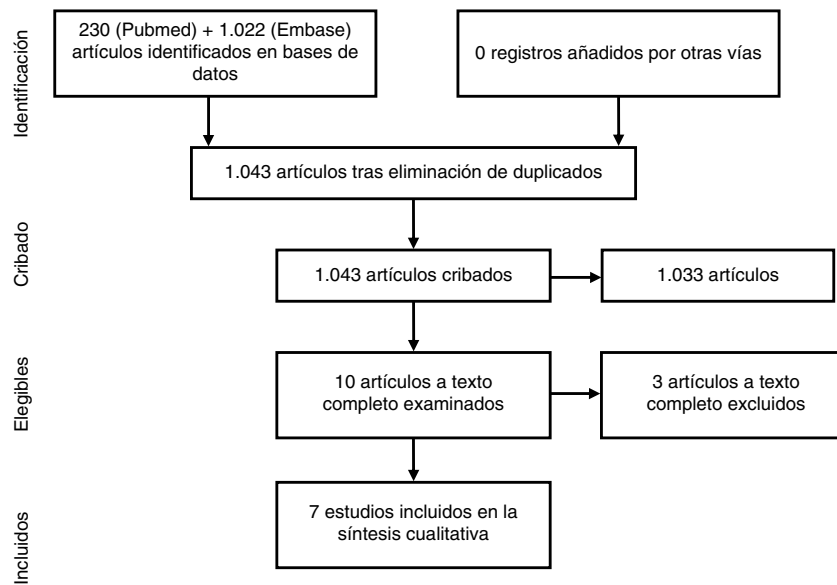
Identificación

230 (Pubmed) + 1.022 (Embase) artículos identificados en bases de datos

0 registros añadidos por otras vías

1.043 artículos tras eliminación de duplicados

Cribado

1.043 artículos cribados

1.033 artículos

Elegibles

10 artículos a texto completo examinados

3 artículos a texto completo excluidos

Incluidos

7 estudios incluidos en la síntesis cualitativa